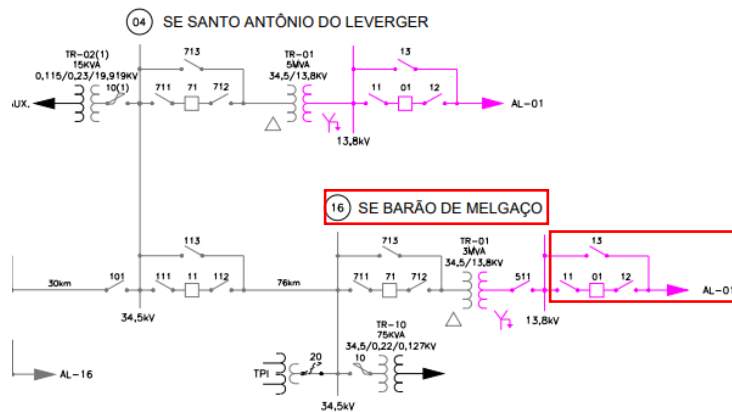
04 SE SANTO ANTÔNIO DO LEVERGER

TR-02(1)
15KVA
0,115/0,23/19,919KV

UX.

10(1)

713

711 71 712

TR-01
5MVA
34,5/13,8KV

13

11 01 12

AL-01

13,8kV

16 SE BARÃO DE MELGAÇO

113

30km 101

111 11 112

76km

713

711 71 712

TR-01
3MVA
34,5/13,8KV

511

13

11 01 12

AL-01

34,5kV

13,8kV

AL-16

TR-10
75KVA
34,5/0,22/0,127KV

TPI

20

10

34,5kV